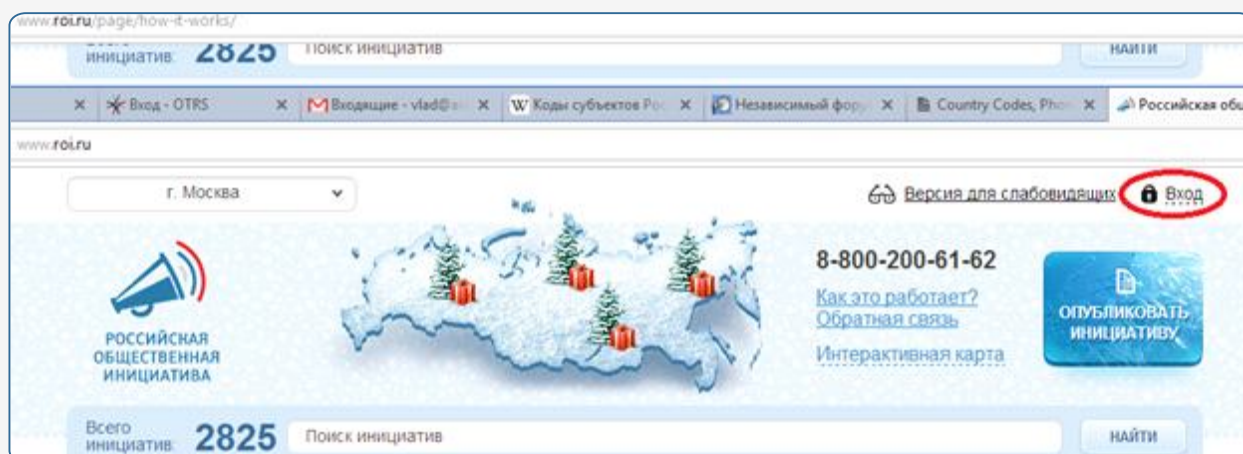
www.roi.ru/page/how-it-works/

Всего инициатив 2825 Поиск инициатив НАЙТИ

Вход - OTRS | Входящие - vlad@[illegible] | Коды субъектов Ро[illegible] | Независимый фор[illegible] | Country Codes, Pho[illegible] | Российская об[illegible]

www.roi.ru

г. Москва

Версия для слабовидящих Вход

РОССИЙСКАЯ ОБЩЕСТВЕННАЯ ИНИЦИАТИВА

8-800-200-61-62

Как это работает?
Обратная связь
Интерактивная карта

ОПУБЛИКОВАТЬ ИНИЦИАТИВУ

Всего инициатив 2825 Поиск инициатив НАЙТИ